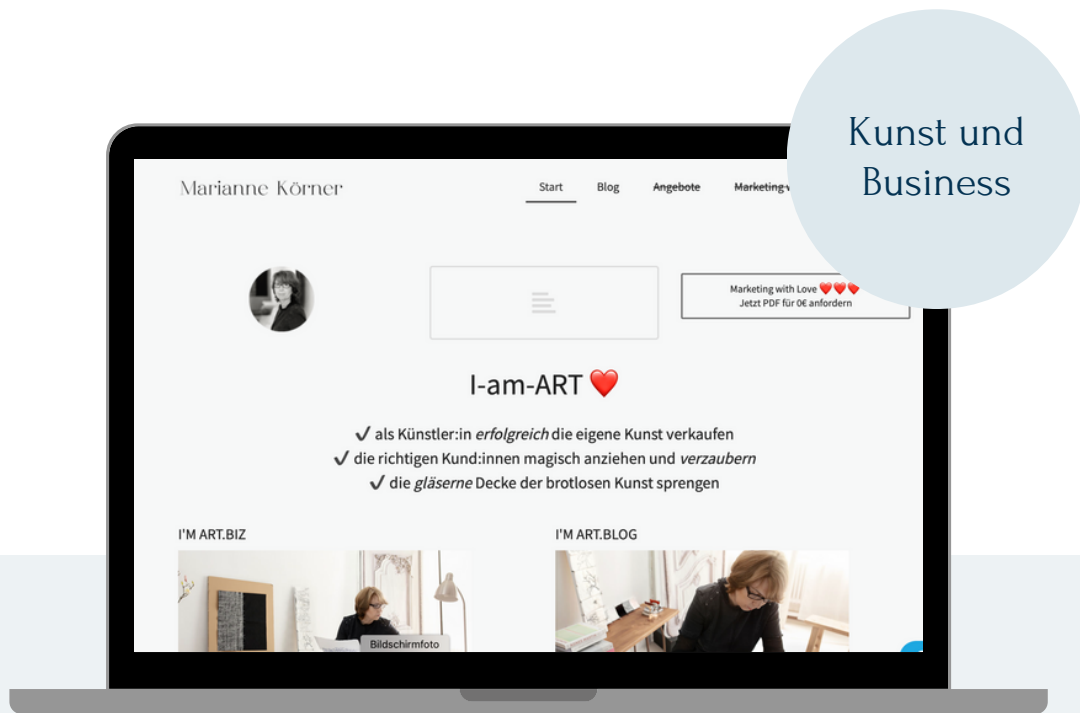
Kunst und Business

Marianne Körner

Start Blog Angebote Marketing

Marketing with Love ❤️❤️❤️
Jetzt PDF für 0€ anfordern

I-am-ART ❤️

✓ als Künstler:in *erfolgreich* die eigene Kunst verkaufen
✓ die richtigen Kund:innen magisch anziehen und *verzaubern*
✓ die *gläserne* Decke der brotlosen Kunst sprengen

I'M ART.BIZ

I'M ART.BLOG

Bildschirmfoto